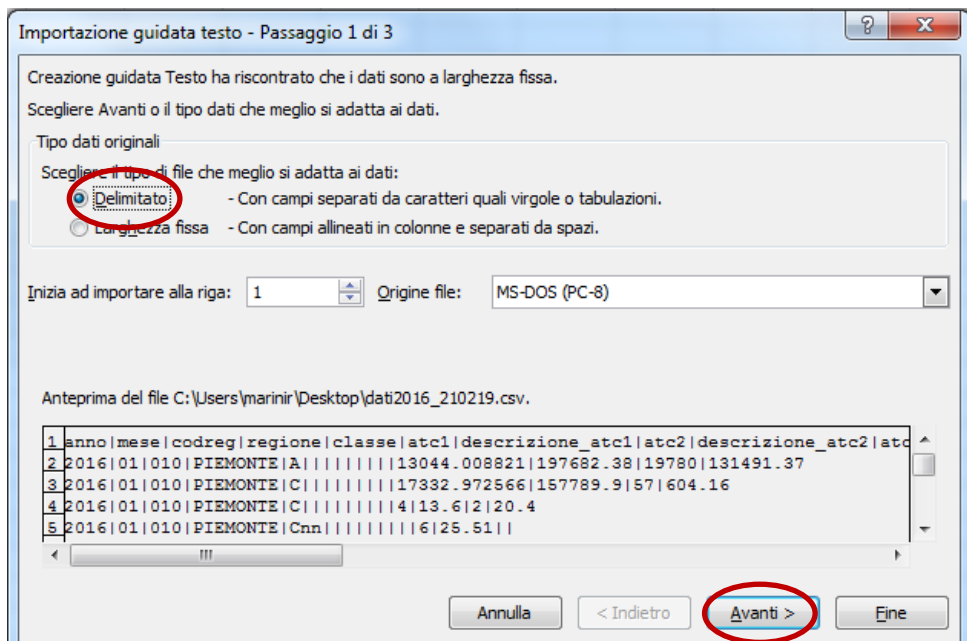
Importazione guidata testo - Passaggio 1 di 3

?

X

Creazione guidata Testo ha riscontrato che i dati sono a larghezza fissa.

Scegliere Avanti o il tipo dati che meglio si adatta ai dati.

Tipo dati originali

Scegliere il tipo di file che meglio si adatta ai dati:

Delimitato - Con campi separati da caratteri quali virgole o tabulazioni.

Larghezza fissa - Con campi allineati in colonne e separati da spazi.

Inizia ad importare alla riga: 1

Origine file: MS-DOS (PC-8)

Anteprima del file C:\Users\marinir\Desktop\dati2016_210219.csv.

1 anno|mese|codreg|regione|classe|atc1|descrizione_atc1|atc2|descrizione_atc2|atc
2 2016|01|010|PIEMONTE|A|||||||||13044.008821|197682.38|19780|131491.37
3 2016|01|010|PIEMONTE|C|||||||||17332.972566|157789.9|57|604.16
4 2016|01|010|PIEMONTE|C|||||||||4|13.6|2|20.4
5 2016|01|010|PIEMONTE|Cnn|||||||||6|25.51||

Annulla

< Indietro

Avanti >

Fine